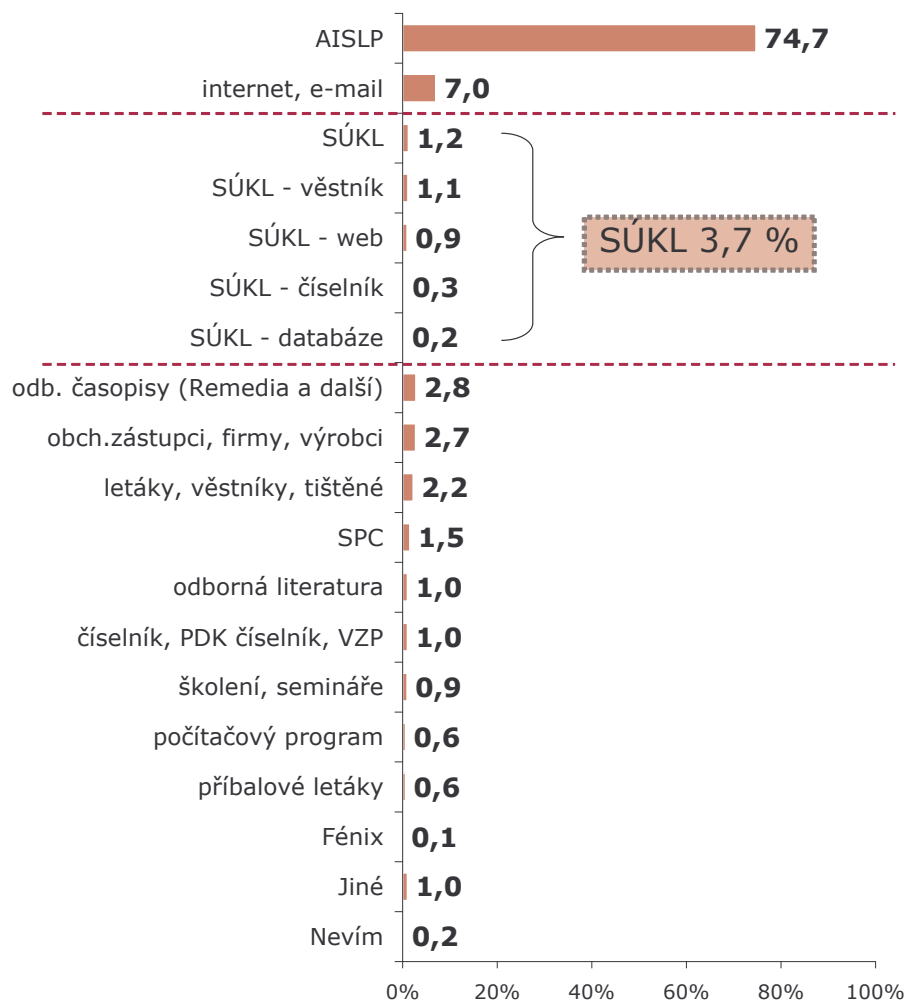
AISLP 74,7
internet, e-mail 7,0
SÚKL 1,2
SÚKL - věstník 1,1
SÚKL - web 0,9
SÚKL - číselník 0,3
SÚKL - databáze 0,2
SÚKL 3,7 %
odb. časopisy (Remedia a další) 2,8
obch.zástupci, firmy, výrobci 2,7
letáky, věstníky, tištěné 2,2
SPC 1,5
odborná literatura 1,0
číselník, PDK číselník, VZP 1,0
školení, semináře 0,9
počítačový program 0,6
příbalové letáky 0,6
Fénix 0,1
Jiné 1,0
Nevím 0,2

0% 20% 40% 60% 80% 100%